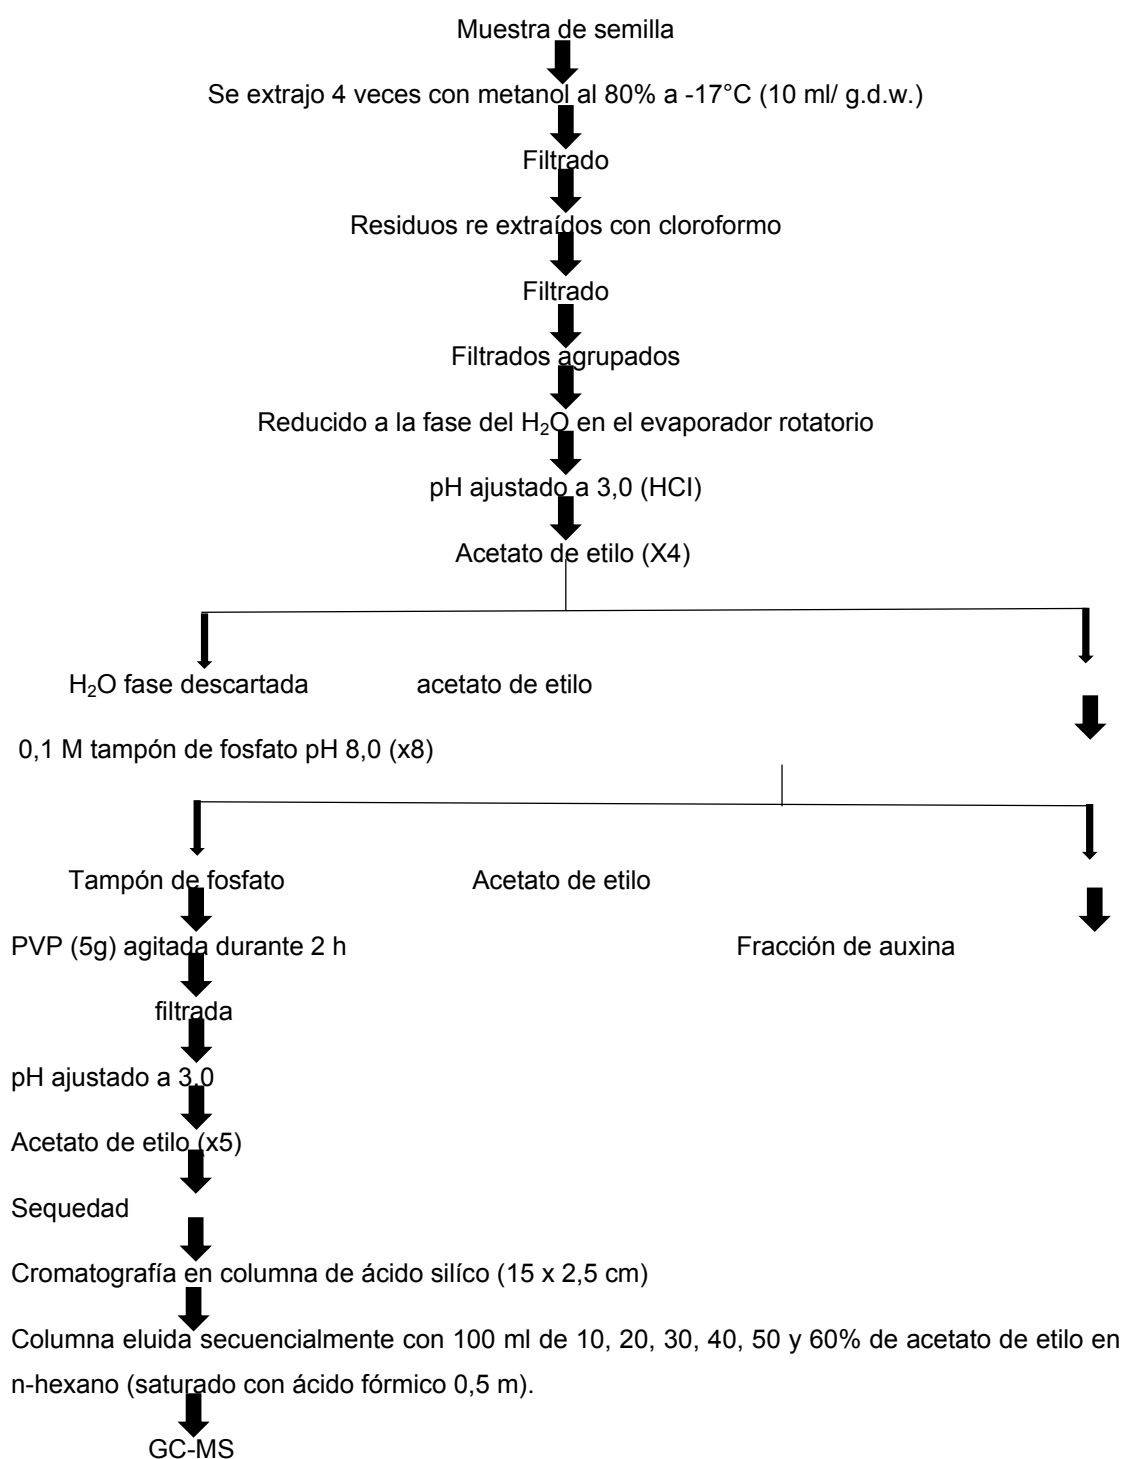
Muestra de semilla

Se extrajo 4 veces con metanol al 80% a -17°C (10 ml/ g.d.w.)

Filtrado

Residuos re extraídos con cloroformo

Filtrado

Filtrados agrupados

Reducido a la fase del $H_2O$ en el evaporador rotatorio

pH ajustado a 3,0 (HCl)

Acetato de etilo (X4)

$H_2O$ fase descartada

acetato de etilo

0,1 M tampón de fosfato pH 8,0 (x8)

Tampón de fosfato

Acetato de etilo

PVP (5g) agitada durante 2 h

Fracción de auxina

filtrada

pH ajustado a 3,0

Acetato de etilo (x5)

Sequedad

Cromatografía en columna de ácido silíco (15 x 2,5 cm)

Columna eluida secuencialmente con 100 ml de 10, 20, 30, 40, 50 y 60% de acetato de etilo en n-hexano (saturado con ácido fórmico 0,5 m).

GC-MS